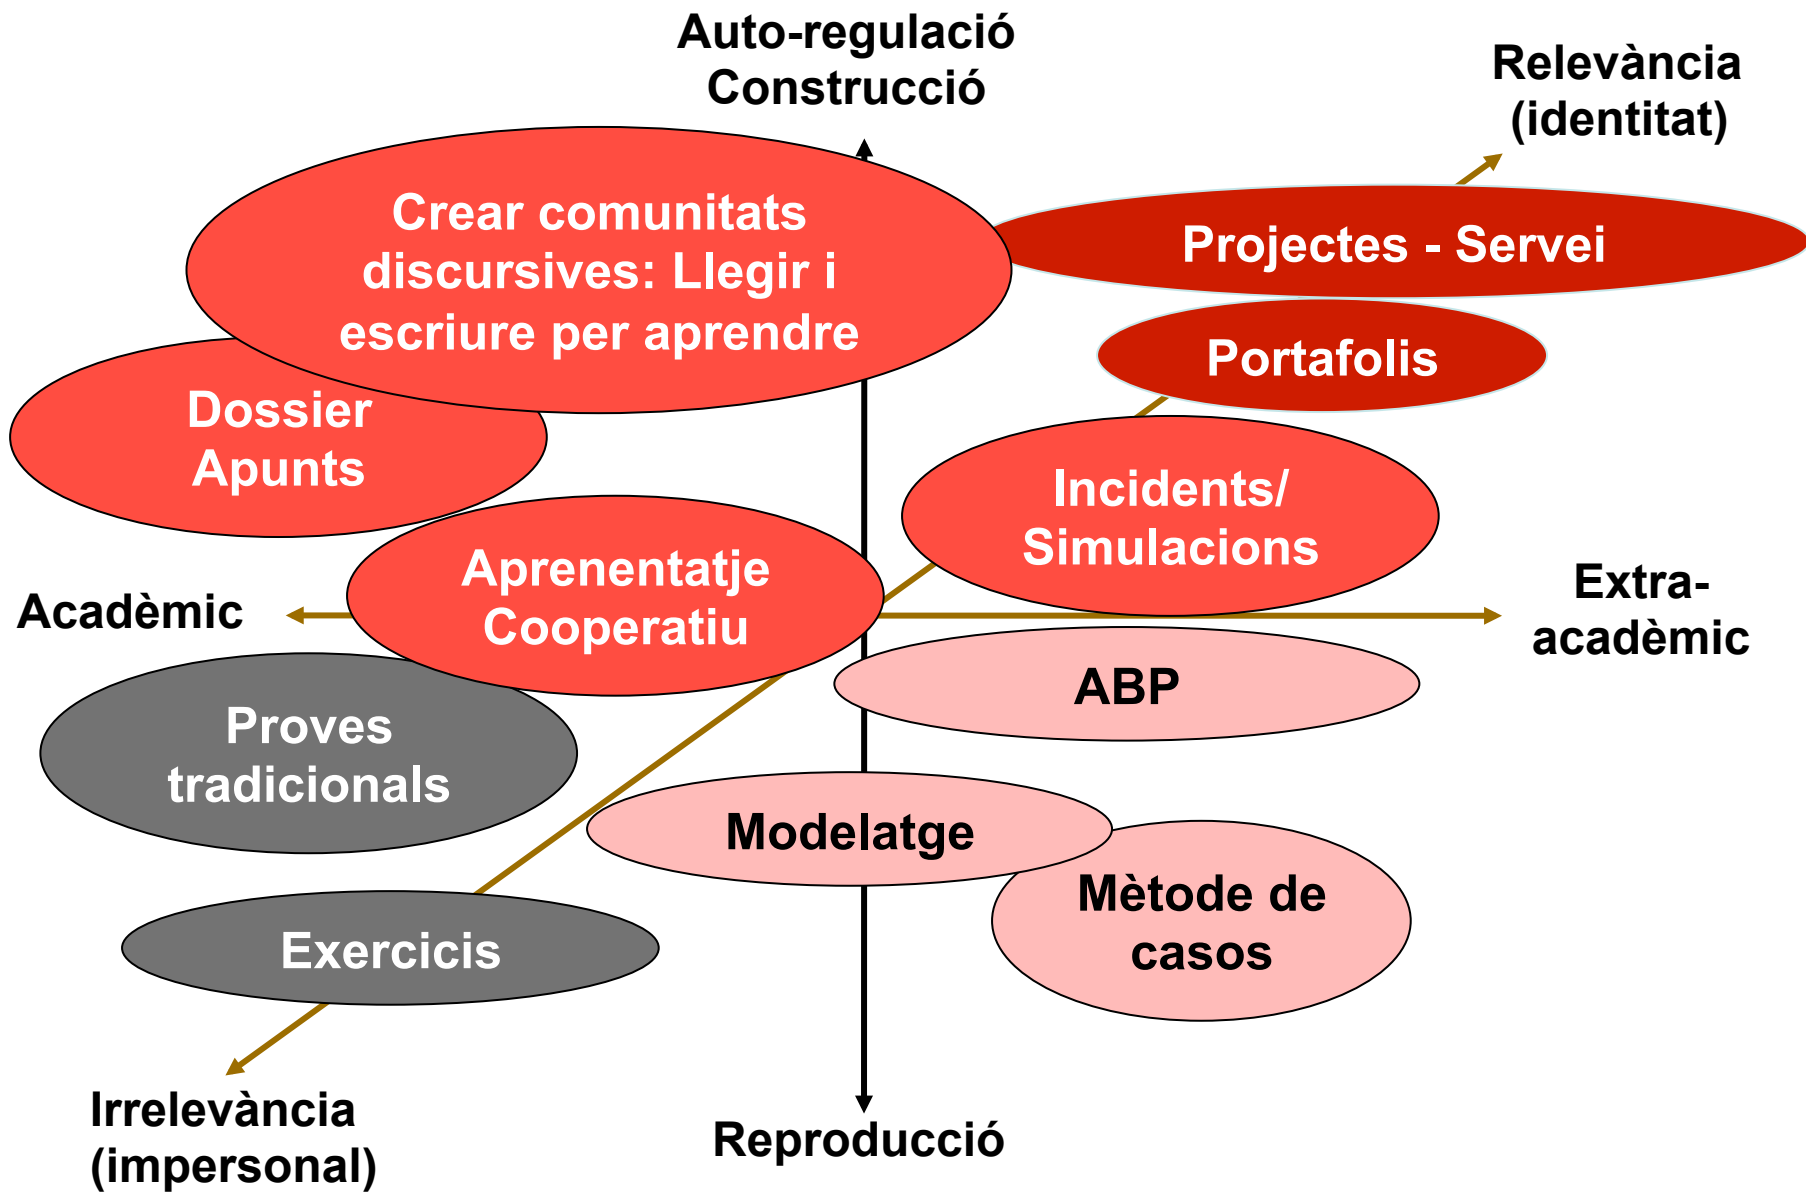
Auto-regulació
Construcció

Relevància
(identitat)

Crear comunitats discursives: Llegir i escriure per aprendre

Projectes - Servei

Portafolis

Dossier
Apunts

Incidents/
Simulacions

Aprenentatje
Cooperatiu

Acadèmic

Extra-
acadèmic

ABP

Proves
tradicionals

Modelatge

Mètode de
casos

Exercicis

Irrelevància
(impersonal)

Reproducció